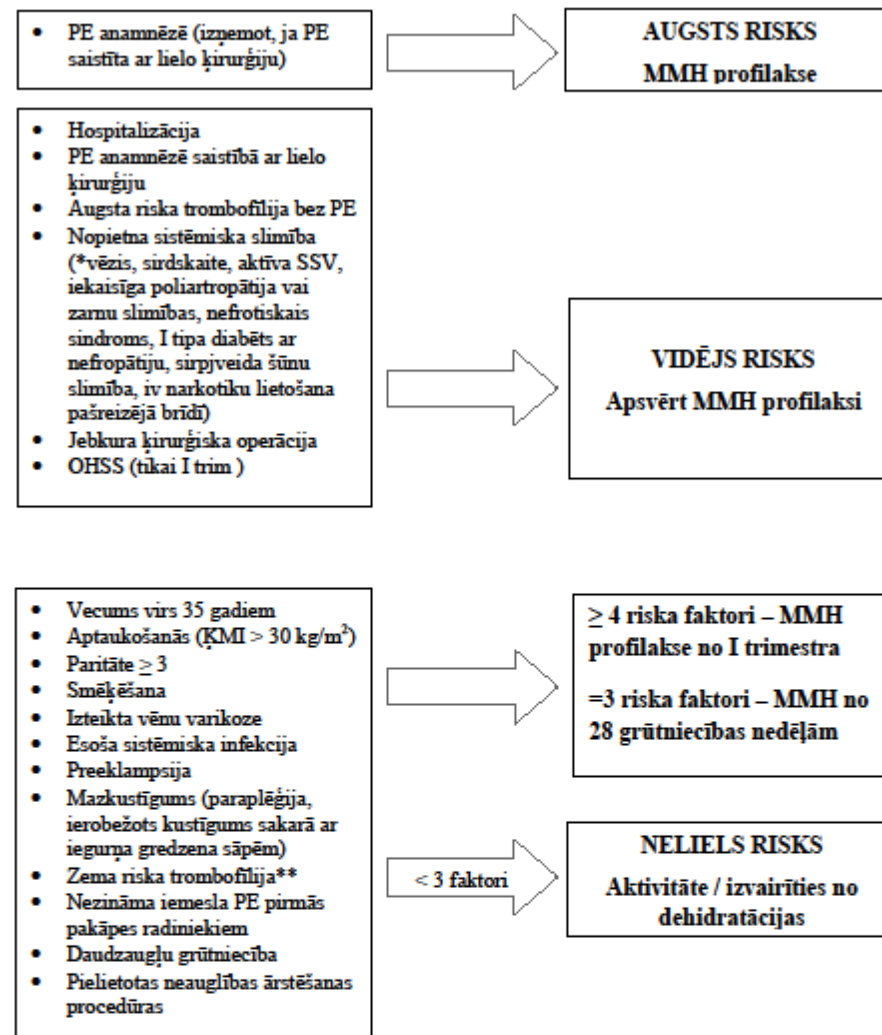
- PE anamnēzē (izņemot, ja PE saistīta ar lielo ķirurģiju)

AUGSTS RISKS
MMH profilakse

- Hospitalizācija
- PE anamnēzē saistībā ar lielo ķirurģiju
- Augsta riska trombofilija bez PE
- Nopietna sistēmiska slimība (*vēzis, sirdskaite, aktīva SSV, iekaisīga poliartropātija vai zarnu slimības, nefrotiskais sindroms, I tipa diabēts ar nefropātiju, sirpjveida šūnu slimība, iv narkotiku lietošana pašreizējā brīdī)
- Jebkura ķirurģiska operācija
- OHSS (tikai I trim )

VIDĒJS RISKS
Apsvērt MMH profilaksi

- Vecums virs 35 gadiem
- Aptaukošanās (ĶMI > 30 kg/m$^2$)
- Paritāte $\geq$ 3
- Smēķēšana
- Izteikta vēnu varikoze
- Esoša sistēmiska infekcija
- Preeklampsija
- Mazkustīgums (paraplēģija, ierobežots kustīgums sakarā ar iegurņa gredzena sāpēm)
- Zema riska trombofilija**
- Nezināma iemesla PE pirmās pakāpes radiniekiem
- Daudzaugļu grūtniecība
- Pielietotas neauglības ārstēšanas procedūras

$\geq$ 4 riska faktori – MMH profilakse no I trimestra

=3 riska faktori – MMH no 28 grūtniecības nedēļām

< 3 faktori

NELIELS RISKS
Aktivitāte / izvairīties no dehidratācijas